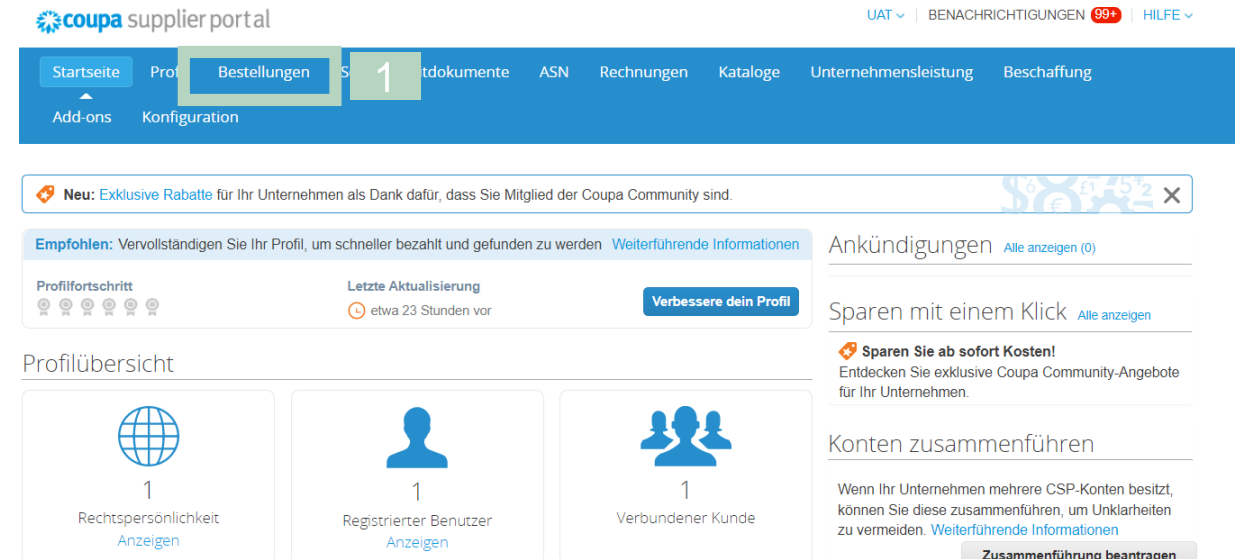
coupa supplier portal

UAT | BENACHRICHTIGUNGEN 99+ | HILFE

Startseite Prof Bestellungen S 1 tdokumente ASN Rechnungen Kataloge Unternehmensleistung Beschaffung Add-ons Konfiguration

Neu: Exklusive Rabatte für Ihr Unternehmen als Dank dafür, dass Sie Mitglied der Coupa Community sind.

Empfohlen: Vervollständigen Sie Ihr Profil, um schneller bezahlt und gefunden zu werden Weiterführende Informationen

Profilfortschritt

Letzte Aktualisierung

etwa 23 Stunden vor

Verbessere dein Profil

Profilübersicht

1
Rechtspersönlichkeit
Anzeigen

1
Registrierter Benutzer
Anzeigen

1
Verbundener Kunde

Ankündigungen Alle anzeigen (0)

Sparen mit einem Klick Alle anzeigen

Sparen Sie ab sofort Kosten!
Entdecken Sie exklusive Coupa Community-Angebote für Ihr Unternehmen.

Konten zusammenführen

Wenn Ihr Unternehmen mehrere CSP-Konten besitzt, können Sie diese zusammenführen, um Unklarheiten zu vermeiden. Weiterführende Informationen

Zusammenführung beantragen